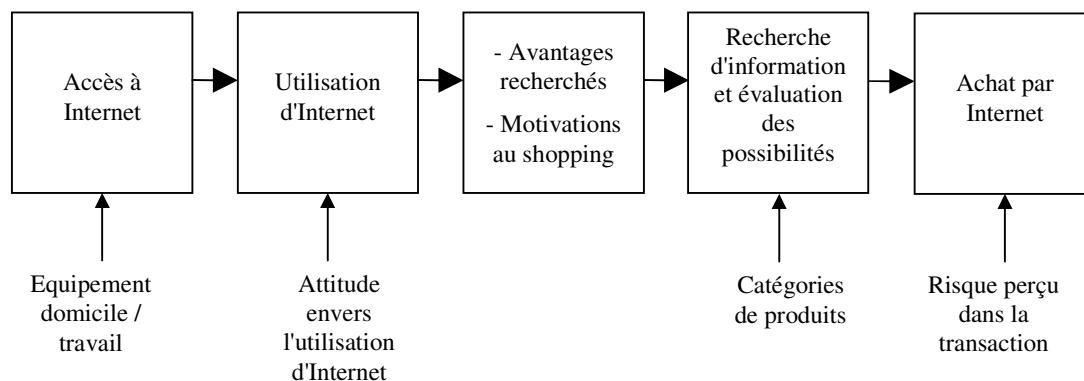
Accès à Internet

Utilisation d'Internet

- Avantages recherchés

- Motivations au shopping

Recherche d'information et évaluation des possibilités

Achat par Internet

Equipement domicile / travail

Attitude envers l'utilisation d'Internet

Catégories de produits

Risque perçu dans la transaction